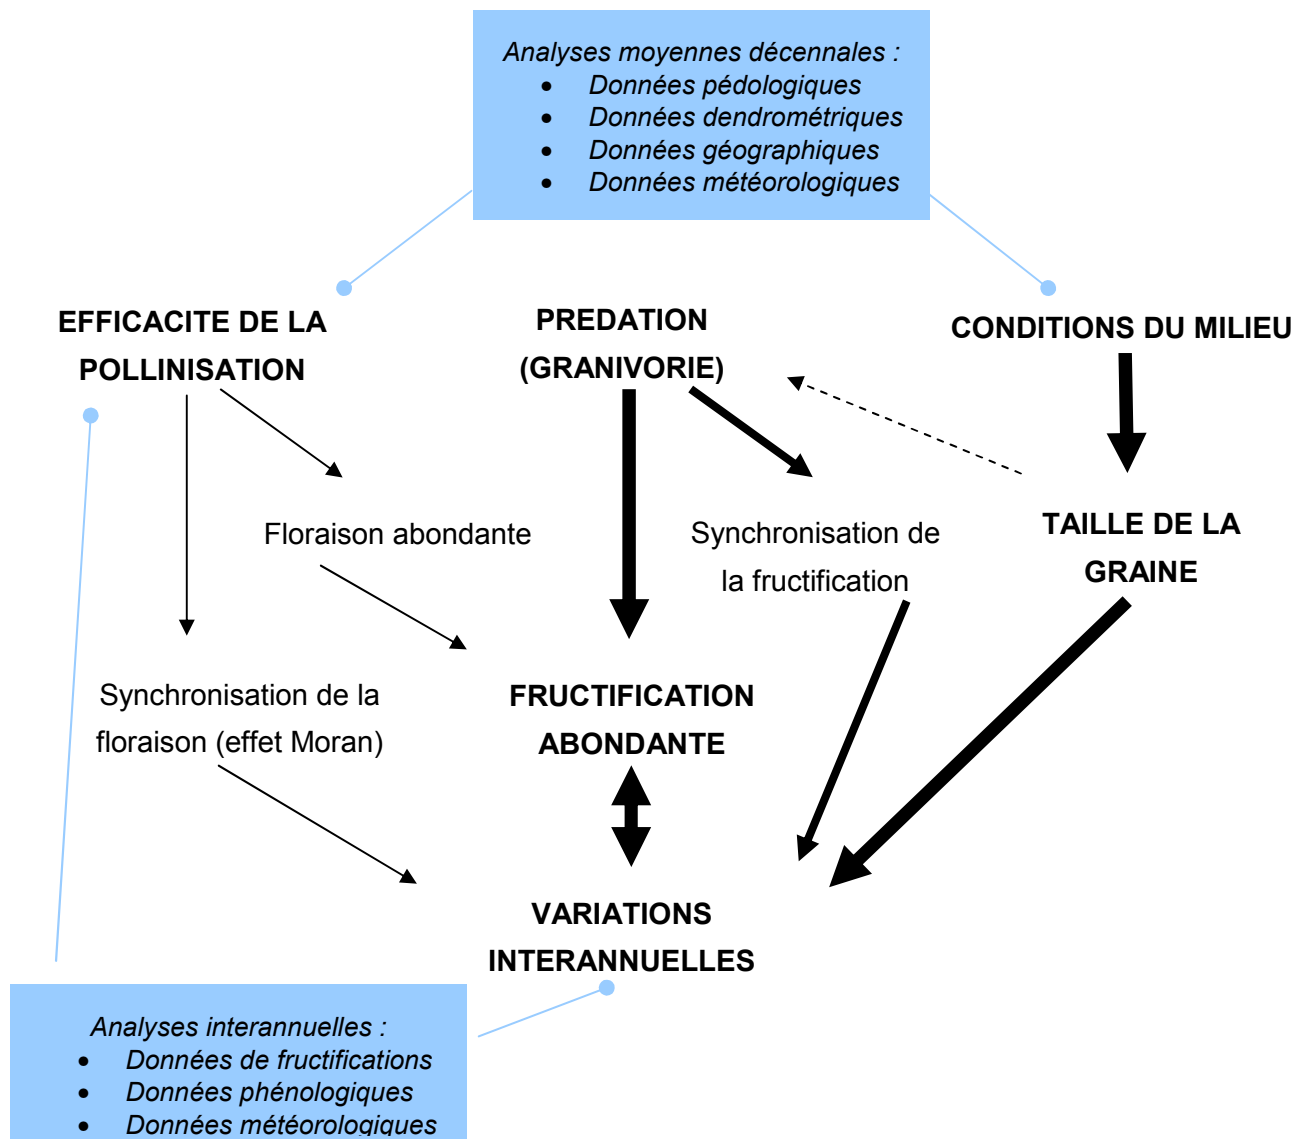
*Analyses moyennes décennales :*
- *Données pédologiques*
- *Données dendrométriques*
- *Données géographiques*
- *Données météorologiques*

EFFICACITE DE LA POLLINISATION

PREDATION (GRANIVORIE)

CONDITIONS DU MILIEU

Floraison abondante

Synchronisation de la fructification

TAILLE DE LA GRAINE

Synchronisation de la floraison (effet Moran)

FRUCTIFICATION ABONDANTE

VARIATIONS INTERANNUELLES

*Analyses interannuelles :*
- *Données de fructifications*
- *Données phénologiques*
- *Données météorologiques*